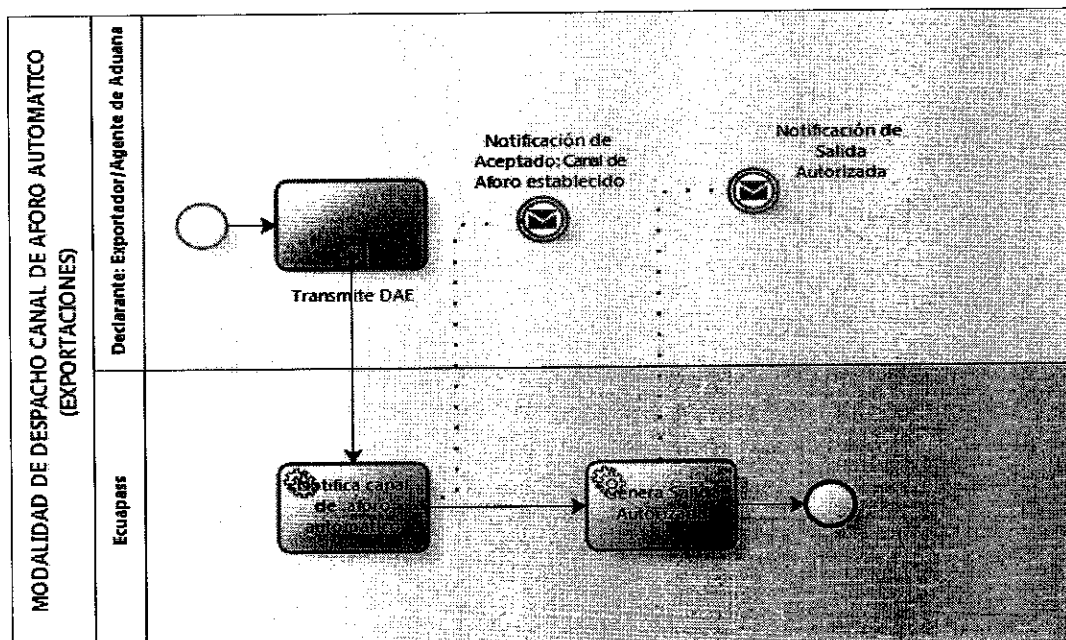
MODALIDAD DE DESPACHO CANAL DE AFORO AUTOMATICO (EXPORTACIONES)

Declarante: Exportador/Agente de Aduana

Notificación de Aceptado: Canal de Aforo establecido

Notificación de Salida Autorizada

Transmite DAE

Ecuapass

Notifica canal de aforo automático

Genera Salida Autorizada